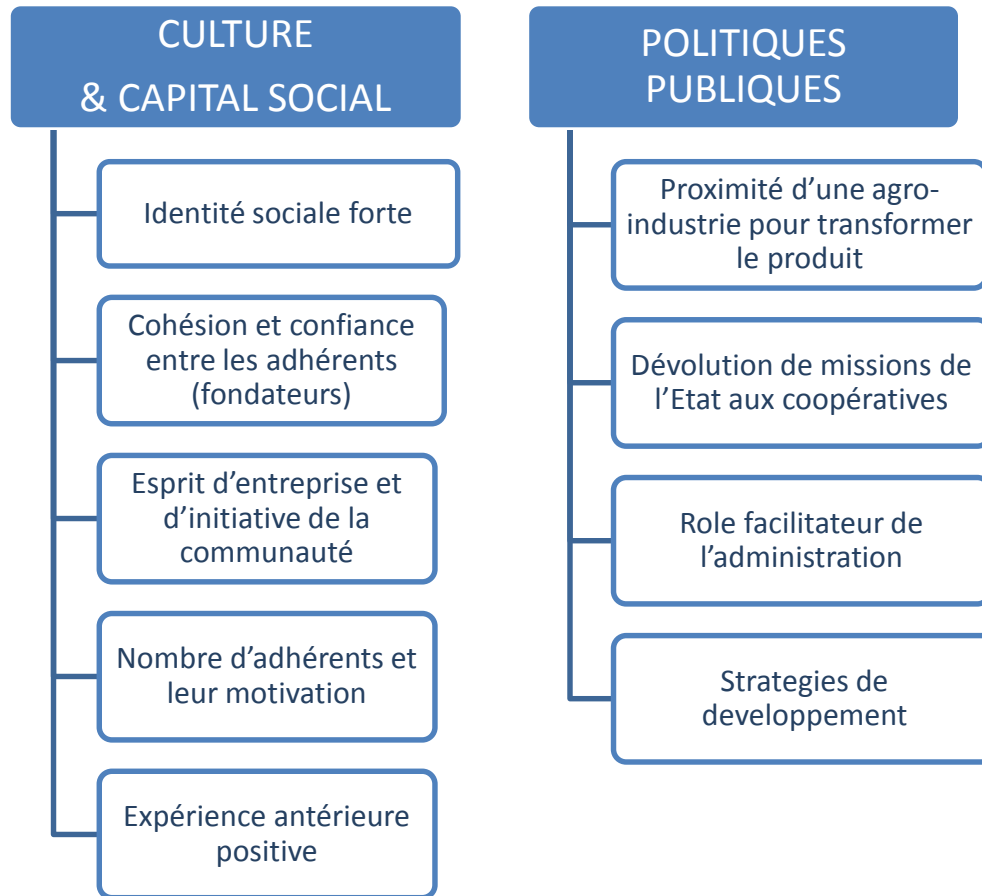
CULTURE
& CAPITAL SOCIAL

Identité sociale forte

Cohésion et confiance entre les adhérents (fondateurs)

Esprit d’entreprise et d’initiative de la communauté

Nombre d’adhérents et leur motivation

Expérience antérieure positive

POLITIQUES PUBLIQUES

Proximité d’une agro-industrie pour transformer le produit

Dévolution de missions de l’Etat aux coopératives

Role facilitateur de l’administration

Strategies de developpement